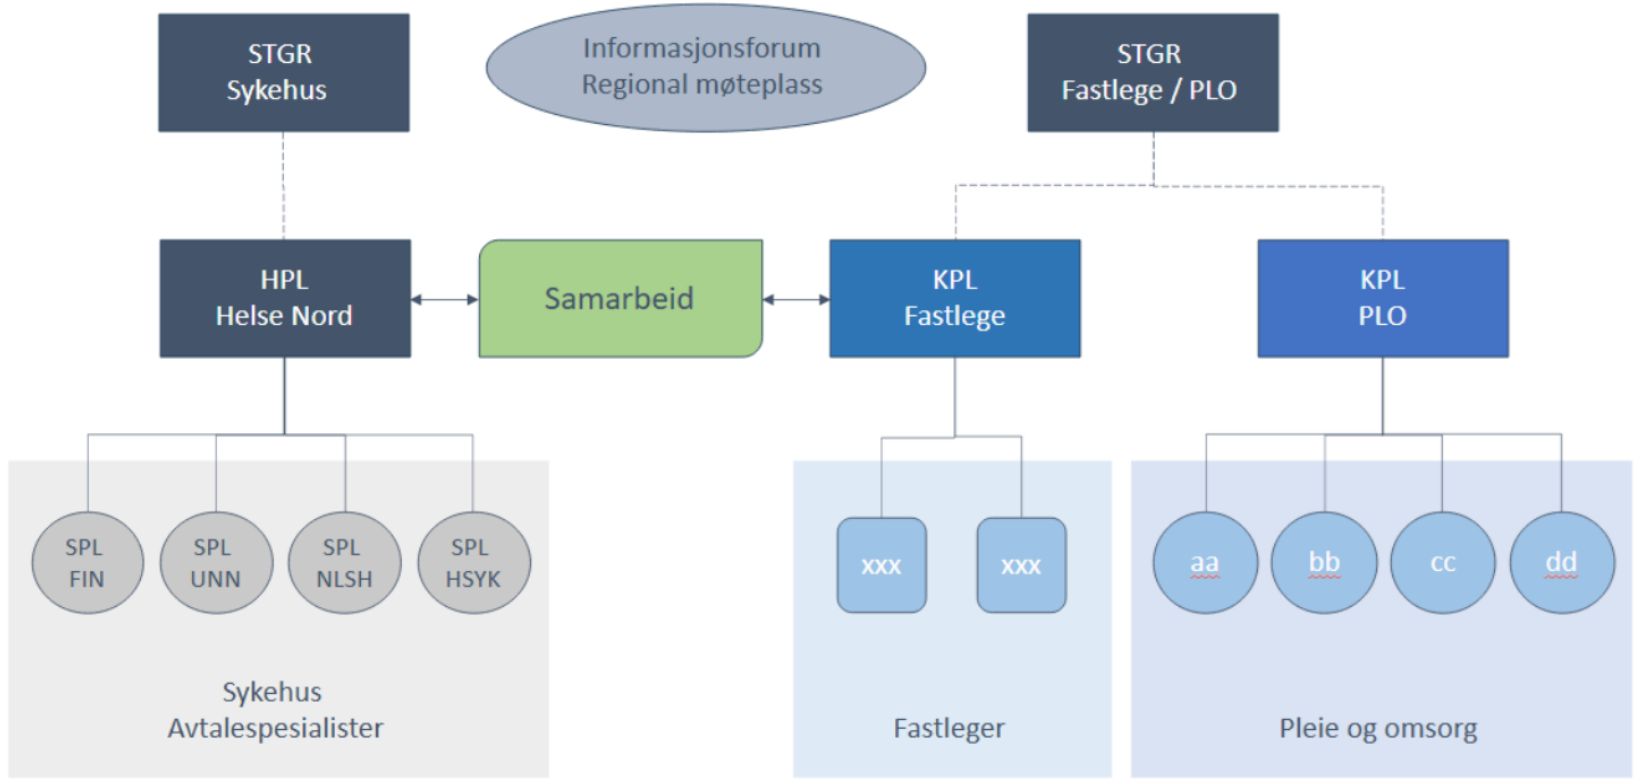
STGR
Sykehus

Informasjonsforum
Regional møteplass

STGR
Fastlege / PLO

HPL
Helse Nord

Samarbeid

KPL
Fastlege

KPL
PLO

SPL
FIN

SPL
UNN

SPL
NLSH

SPL
HSYK

xxx

xxx

aa

bb

cc

dd

Sykehus
Avtalespesialister

Fastleger

Pleie og omsorg